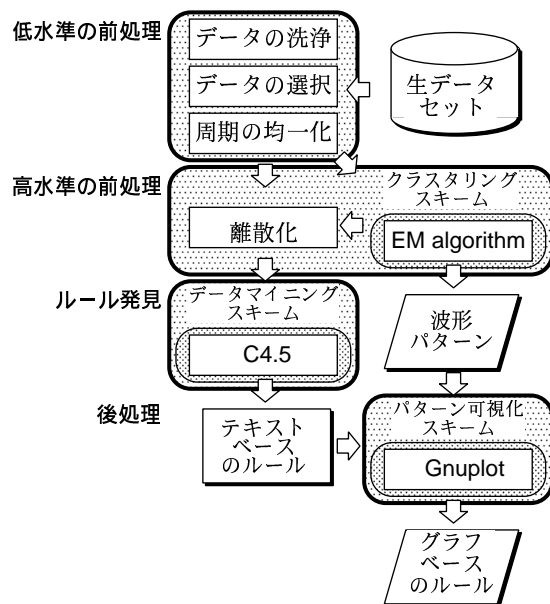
低水準の前処理

データの洗浄

データの選択

周期の均一化

生データセット

高水準の前処理

クラスタリングスキーム

離散化

EM algorithm

ルール発見

データマイニングスキーム

C4.5

波形パターン

後処理

テキストベースのルール

パターン可視化スキーム

Gnuplot

グラフベースのルール